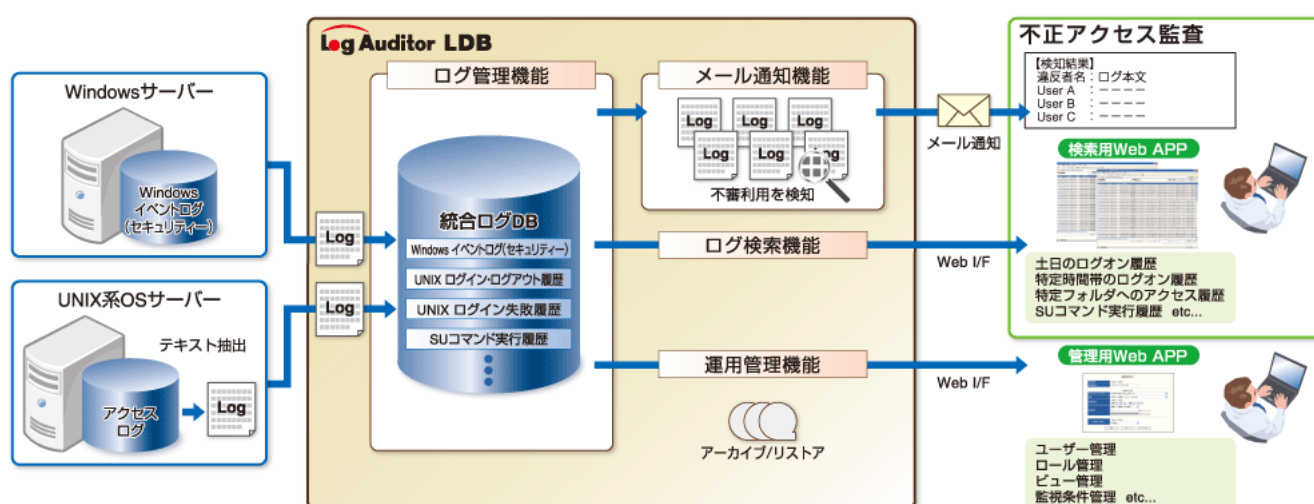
Log Auditor LDB

Windowsサーバー

Windows イベントログ (セキュリティー)

UNIX系OSサーバー

テキスト抽出

アクセスログ

Log

Log

Log

ログ管理機能

統合ログDB

Windows イベントログ(セキュリティー)

UNIX ログイン・ログアウト履歴

UNIX ログイン失敗履歴

SUコマンド実行履歴

メール通知機能

Log Log Log Log Log Log

不審利用を検知

ログ検索機能

運用管理機能

アーカイブ/リストア

メール通知

Web I/F

Web I/F

不正アクセス監査

【検知結果】
違反者名：ログ本文
User A ：ーーーー
User B ：ーーーー
User C ：ーーーー

検索用Web APP

土日のログオン履歴
特定時間帯のログオン履歴
特定フォルダへのアクセス履歴
SUコマンド実行履歴 etc...

管理用Web APP

ユーザー管理
ロール管理
ビュー管理
監視条件管理 etc...